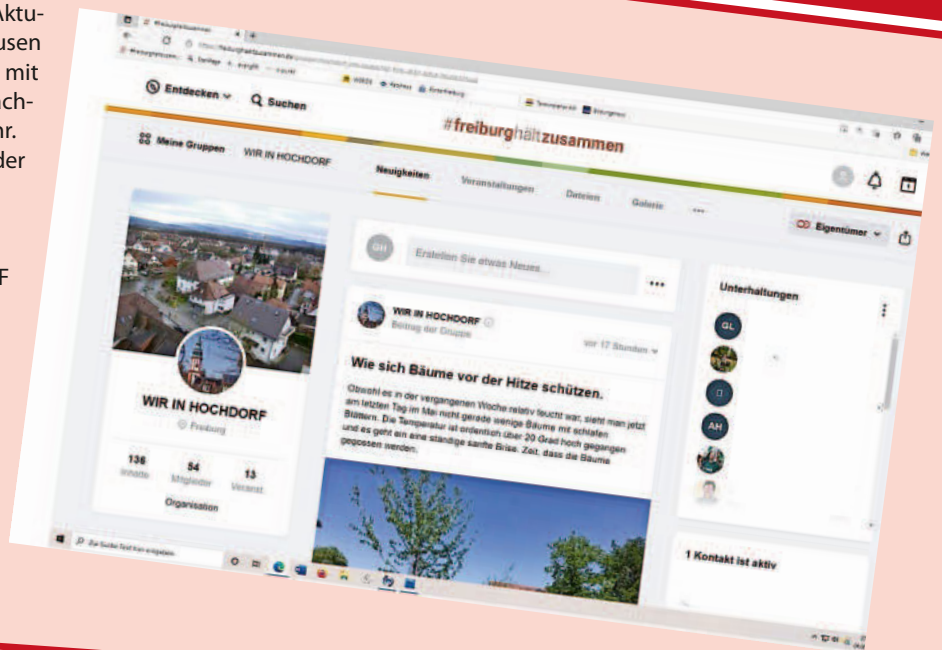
Aktu-
usen
mit
ach-
hr.
der

F

Entdecken Suchen

#freiburghältzusammen

Meine Gruppen WIR IN HOCHDORF Neuigkeiten Veranstaltungen Dateien Galerie ...

Eigentümer

GH Erstellen Sie etwas Neues...

Unterhaltungen

GL

AH

WIR IN HOCHDORF
Beitrag der Gruppe
vor 17 Stunden

Wie sich Bäume vor der Hitze schützen.

Obwohl es in der vergangenen Woche relativ feucht war, sieht man jetzt am letzten Tag im Mai nicht gerade wenige Bäume mit schlafen Blättern. Die Temperatur ist ordentlich über 20 Grad hoch gegangen und es geht ein eine ständige sanfte Brise. Zeit, dass die Bäume gegossen werden.

WIR IN HOCHDORF
Freiburg

136 Inhalte
54 Mitglieder
13 Veranst.

Organisation

1 Kontakt ist aktiv

Zur Suche Text hier eingeben